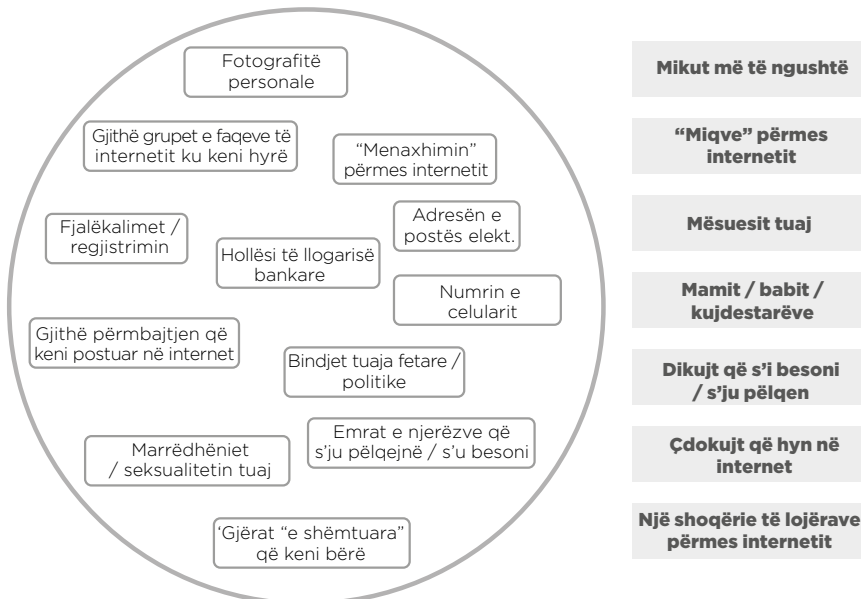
Fotografitë personale

Gjithë grupet e faqeve të internetit ku keni hyrë

"Menaxhimin" përmes internetit

Fjalëkalimet / regjistrimin

Adresën e postës elekt.

Hollësi të llogarisë bankare

Numrin e celularit

Gjithë përmbajtjen që keni postuar në internet

Bindjet tuaja fetare / politike

Marrëdhëniet / seksualitetin tuaj

Emrat e njerëzve që s'ju pëlqejnë / s'u besoni

'Gjërat "e shëmtuara" që keni bërë

Mikut më të ngushtë

"Miqve" përmes internetit

Mësuesit tuaj

Mamit / babit / kujdestarëve

Dikujt që s'i besoni / s'ju pëlqen

Çdokujt që hyn në internet

Një shoqërie të lojërave përmes internetit